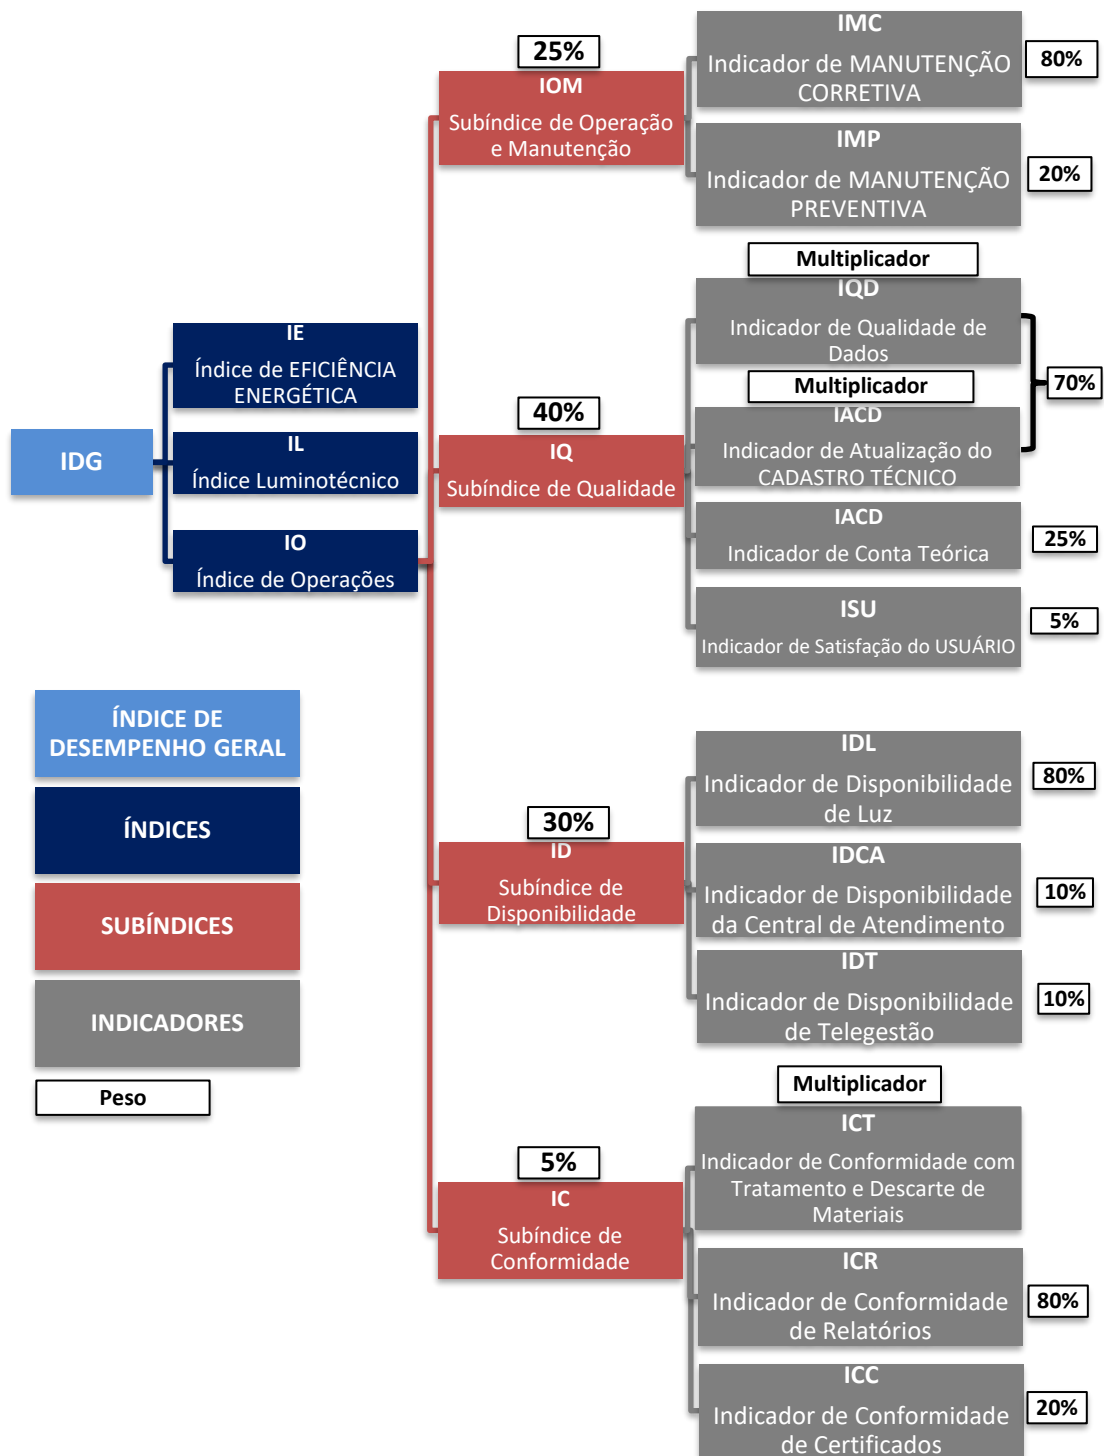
IDG

IE
Índice de EFICIÊNCIA ENERGÉTICA

IL
Índice Luminotécnico

IO
Índice de Operações

25%
IOM
Subíndice de Operação e Manutenção

IMC
Indicador de MANUTENÇÃO CORRETIVA
80%

IMP
Indicador de MANUTENÇÃO PREVENTIVA
20%

40%
IQ
Subíndice de Qualidade

Multiplicador
IQD
Indicador de Qualidade de Dados

Multiplicador
IACD
Indicador de Atualização do CADASTRO TÉCNICO

70%

IACD
Indicador de Conta Teórica
25%

ISU
Indicador de Satisfação do USUÁRIO
5%

ÍNDICE DE DESEMPENHO GERAL

ÍNDICES

SUBÍNDICES

INDICADORES

Peso

30%
ID
Subíndice de Disponibilidade

IDL
Indicador de Disponibilidade de Luz
80%

IDCA
Indicador de Disponibilidade da Central de Atendimento
10%

IDT
Indicador de Disponibilidade de Telegestão
10%

5%
IC
Subíndice de Conformidade

Multiplicador
ICT
Indicador de Conformidade com Tratamento e Descarte de Materiais

ICR
Indicador de Conformidade de Relatórios
80%

ICC
Indicador de Conformidade de Certificados
20%